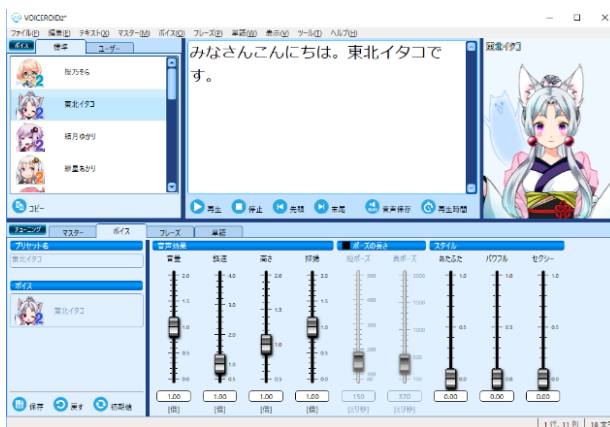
VOICEROID2*

ファイル(F) 編集(E) テキスト(X) マスター(M) ボイス(O) フレーズ(P) 単語(W) 表示(V) ツール(T) ヘルプ(H)

ボイス 標準 ユーザー

桜乃そら

東北イタコ

結月ゆかり

琴葉あかり

コピー

みなさんこんにちは。東北イタコです。

再生 停止 先頭 末尾 音声保存 再生時間

東北イタコ

チューニング マスター ボイス フレーズ 単語

プリセット名

東北イタコ

ボイス

東北イタコ

保存 戻す 初期値

音声効果

音量 話速 高さ 抑揚

2.0 1.5 1.0 0.5 0.0

4.0 3.0 2.0 1.0 0.5

2.0 1.5 1.0 0.5

2.0 1.5 1.0 0.5 0.0

1.00 1.00 1.00 1.00

[倍] [倍] [倍] [倍]

ポーズの長さ

短ポーズ 長ポーズ

2000 1500 1000 500 100 80

150 370

[ミリ秒] [ミリ秒]

スタイル

あたふた パワフル セクシー

1.0 1.0 1.0

0.00 0.00 0.00

1 行, 11 列 18 文字